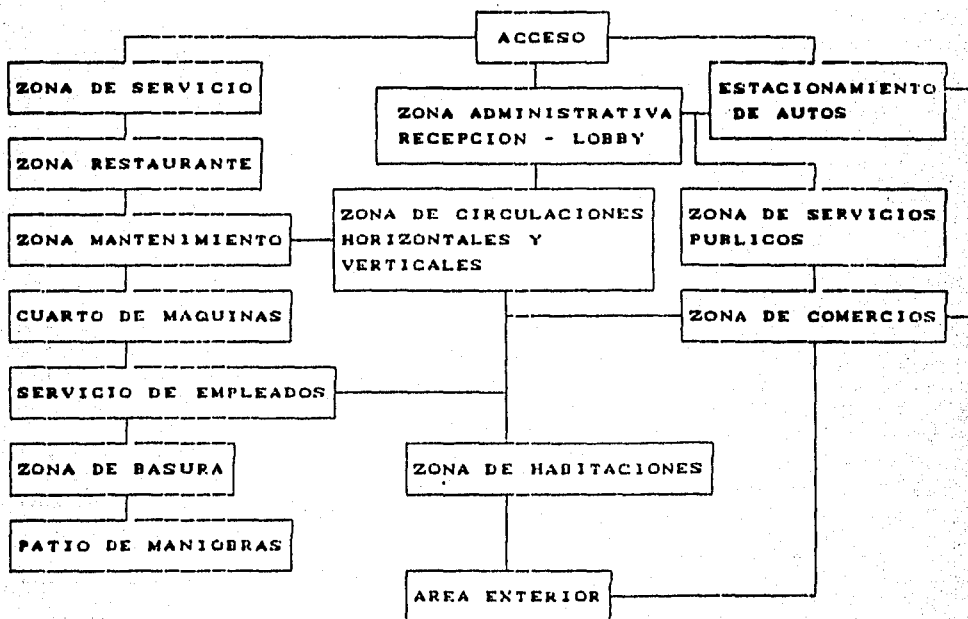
ACCESO

ZONA DE SERVICIO

ZONA ADMINISTRATIVA RECEPCION - LOBBY

ESTACIONAMIENTO DE AUTOS

ZONA RESTAURANTE

ZONA DE CIRCULACIONES HORIZONTALES Y VERTICALES

ZONA DE SERVICIOS PUBLICOS

ZONA MANTENIMIENTO

CUARTO DE MAQUINAS

ZONA DE COMERCIOS

SERVICIO DE EMPLEADOS

ZONA DE BASURA

ZONA DE HABITACIONES

PATIO DE MANIOBRAS

AREA EXTERIOR